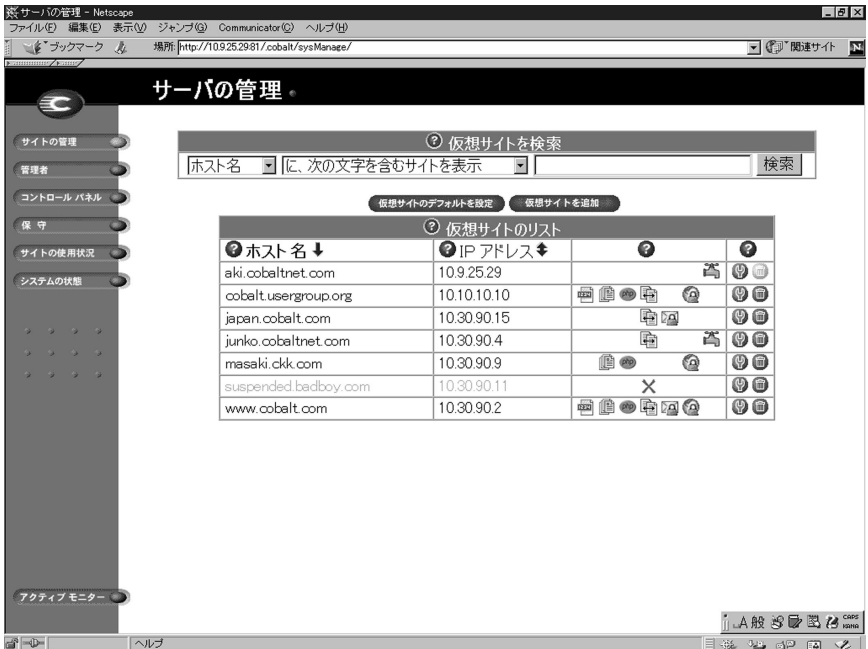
サーバの管理 - Netscape

ファイル(F) 編集(E) 表示(V) ジャンプ(G) Communicator(C) ヘルプ(H)

ブックマーク 場所: http://10.9.25.29:81/.cobalt/sysManage/ 関連サイト

サーバの管理

サイトの管理
管理者
コントロール パネル
保 守
サイトの使用状況
システムの状態

仮想サイトを検索

ホスト名 に、次の文字を含むサイトを表示 検索

仮想サイトのデフォルトを設定 仮想サイトを追加

仮想サイトのリスト

| ホスト名 | IP アドレス | | |
|---|---|---|---|
| aki.cobaltnet.com | 10.9.25.29 | | |
| cobalt.usergroup.org | 10.10.10.10 | php | |
| japan.cobalt.com | 10.30.90.15 | | |
| junko.cobaltnet.com | 10.30.90.4 | | |
| masaki.ckk.com | 10.30.90.9 | php | |
| suspended.badboy.com | 10.30.90.11 | × | |
| www.cobalt.com | 10.30.90.2 | php | |

アクティブ モニター

A 般 CAPS KANA

ヘルプ